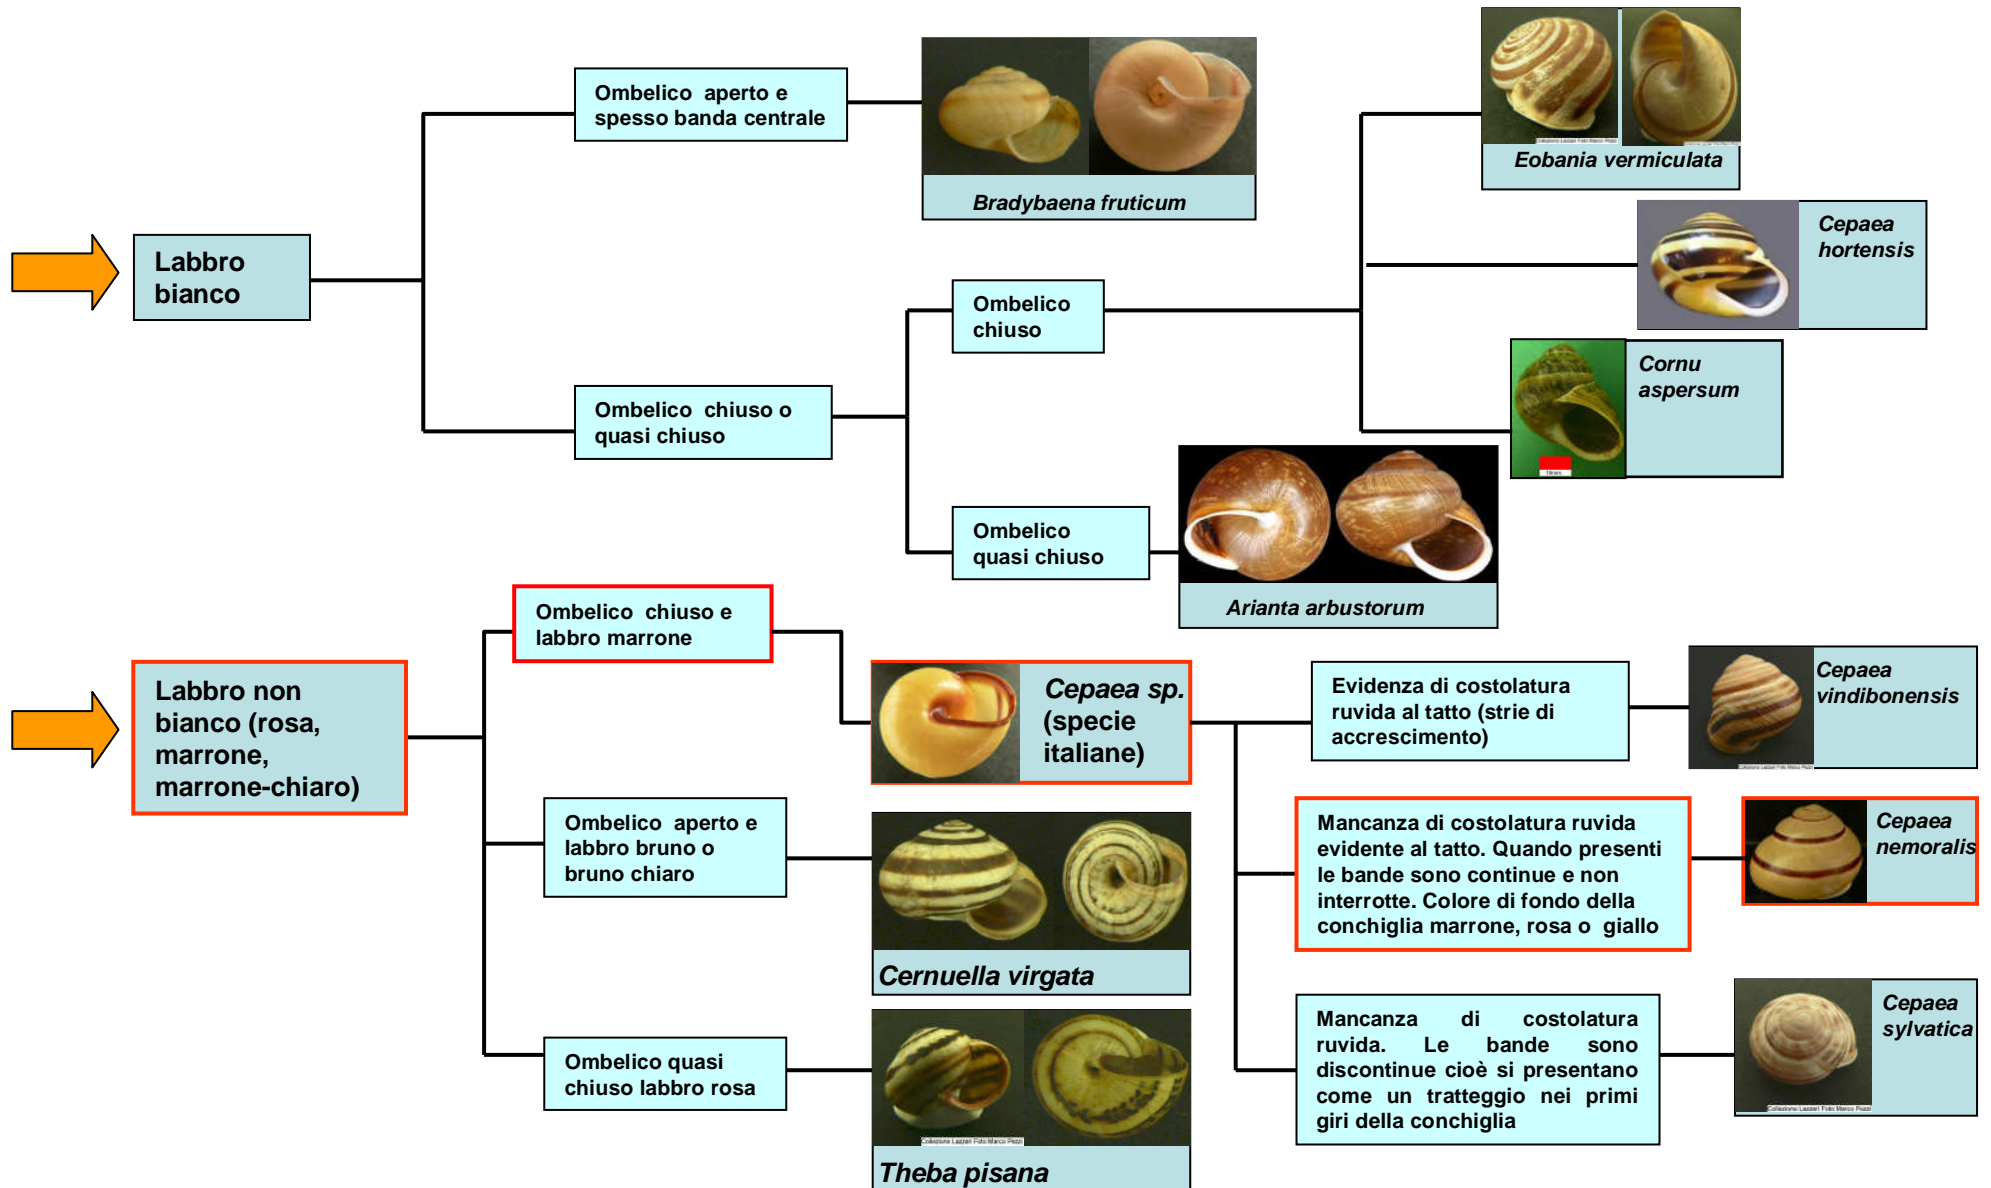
Labbro bianco

Ombelico aperto e spesso banda centrale

Bradybaena fruticum

Ombelico chiuso o quasi chiuso

Ombelico chiuso

Eobania vermiculata

Cepaea hortensis

Cornu aspersum

Ombelico quasi chiuso

Arianta arbustorum

Labbro non bianco (rosa, marrone, marrone-chiaro)

Ombelico chiuso e labbro marrone

Cepaea sp. (specie italiane)

Evidenza di costolatura ruvida al tatto (strie di accrescimento)

Cepaea vindibonensis

Mancanza di costolatura ruvida evidente al tatto. Quando presenti le bande sono continue e non interrotte. Colore di fondo della conchiglia marrone, rosa o giallo

Cepaea nemoralis

Mancanza di costolatura ruvida. Le bande sono discontinue cioè si presentano come un tratteggio nei primi giri della conchiglia

Cepaea sylvatica

Ombelico aperto e labbro bruno o bruno chiaro

Cernuella virgata

Ombelico quasi chiuso labbro rosa

Theba pisana